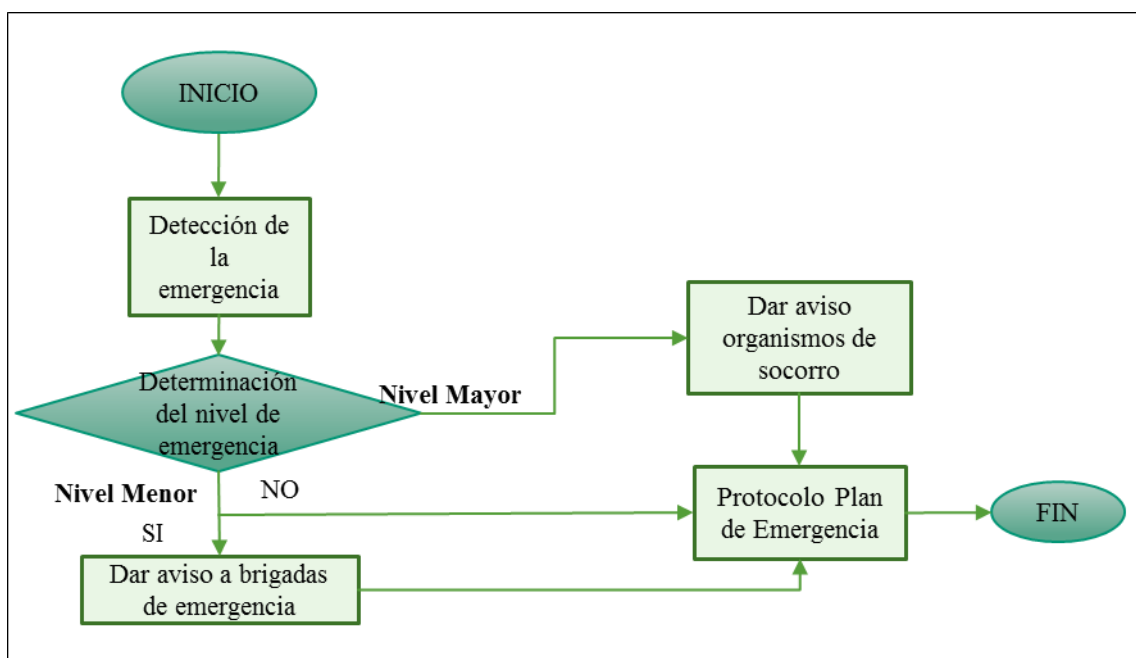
INICIO

Detección de la emergencia

Determinación del nivel de emergencia

Nivel Mayor

Dar aviso organismos de socorro

Nivel Menor

NO

SI

Protocolo Plan de Emergencia

FIN

Dar aviso a brigadas de emergencia